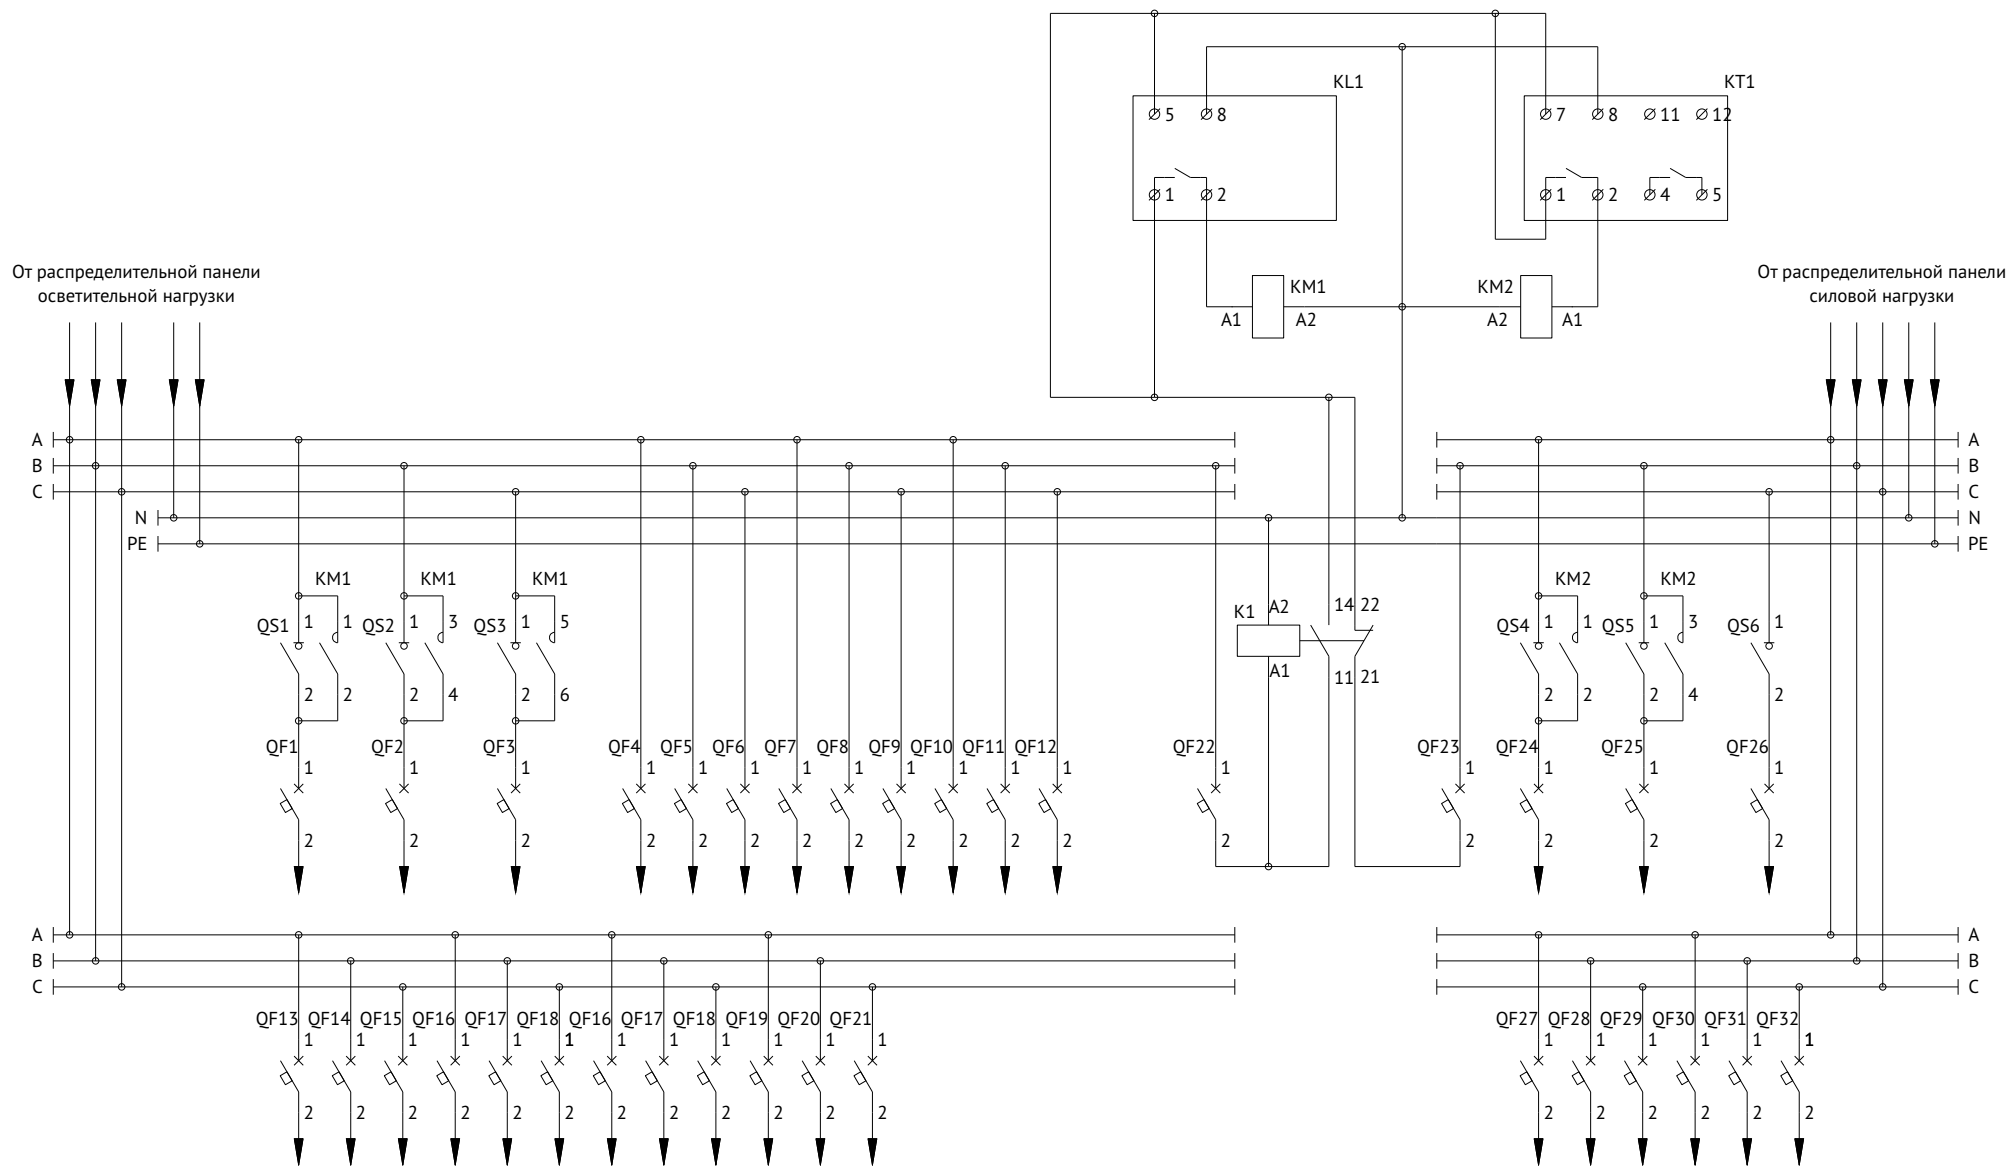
KL1

⌀5 ⌀8

⌀1 ⌀2

KT1

⌀7 ⌀8 ⌀11 ⌀12

⌀1 ⌀2 ⌀4 ⌀5

KM1
A1 A2

KM2
A2 A1

От распределительной панели осветительной нагрузки

От распределительной панели силовой нагрузки

A
B
C
N
PE

A
B
C
N
PE

KM1 KM1 KM1

QS1 1 1 QS2 1 3 QS3 1 5

2 2 2 4 2 6

QF1 1 2
QF2 1 2
QF3 1 2
QF4 1 2
QF5 1 2
QF6 1 2
QF7 1 2
QF8 1 2
QF9 1 2
QF10 1 2
QF11 1 2
QF12 1 2

K1 A2 A1
14 22
11 21

QF22 1 2
QF23 1 2

KM2 KM2

QS4 1 1 QS5 1 3 QS6 1

2 2 2 4 2

QF24 1 2
QF25 1 2
QF26 1 2

A
B
C

A
B
C

QF13 1 2
QF14 1 2
QF15 1 2
QF16 1 2
QF17 1 2
QF18 1 2
QF16 1 2
QF17 1 2
QF18 1 2
QF19 1 2
QF20 1 2
QF21 1 2

QF27 1 2
QF28 1 2
QF29 1 2
QF30 1 2
QF31 1 2
QF32 1 2